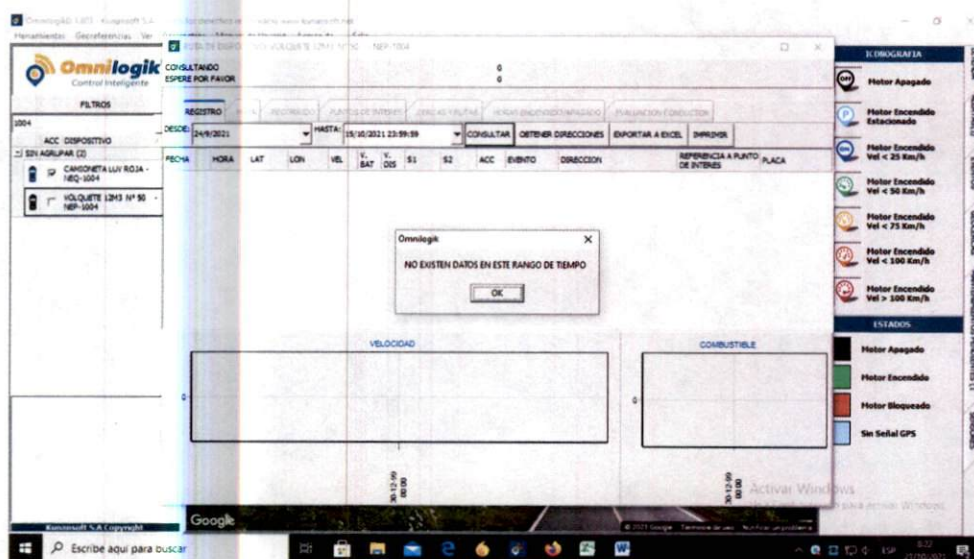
Omnilogik 1.0 - Kunzosoft S.A.

Herramientas Georeferencias Ver

Omnilogik
Control Inteligente

FILTROS

1004

ACC DISPOSITIVO

SIN AGRUPAR (2)

CAMIONETA LUV ROJA - NEQ-1004

VOLQUETE 12M3 Nº 50 - NEP-1004

Kunzosoft S.A Copyright

RUTA DE DISPOSITIVO: VOLQUETE 12M3 Nº 50 - NEP-1004

CONSULTANDO
ESPERE POR FAVOR

0
0

REGISTRO | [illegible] | RECORRIDO | PUNTOS DE INTERES | CERCAS Y RUTAS | HORAS ENCENDIDO/APAGADO | EVALUACION CONDUCTOR

DESDE: 24/9/2021 | HASTA: 15/10/2021 23:59:59 | CONSULTAR | OBTENER DIRECCIONES | EXPORTAR A EXCEL | IMPRIMIR

| FECHA | HORA | LAT | LON | VEL | V. BAT | V. DIS | S1 | S2 | ACC | EVENTO | DIRECCION | REFERENCIA A PUNTO DE INTERES | PLACA |
|---|---|---|---|---|---|---|---|---|---|---|---|---|---|

Omnilogik
NO EXISTEN DATOS EN ESTE RANGO DE TIEMPO
OK

VELOCIDAD
0
30.12.99 00:00

COMBUSTIBLE
0
30.12.99 00:00

ICONOGRAFIA
Motor Apagado
Motor Encendido Estacionado
Motor Encendido Vel < 25 Km/h
Motor Encendido Vel < 50 Km/h
Motor Encendido Vel < 75 Km/h
Motor Encendido Vel < 100 Km/h
Motor Encendido Vel > 100 Km/h

ESTADOS
Motor Apagado
Motor Encendido
Motor Bloqueado
Sin Señal GPS

Google
© 2021 Google Términos de uso Notificar un problema

Activar Windows
Ve a Configuración para activar Windows.

Escribe aquí para buscar

ESP